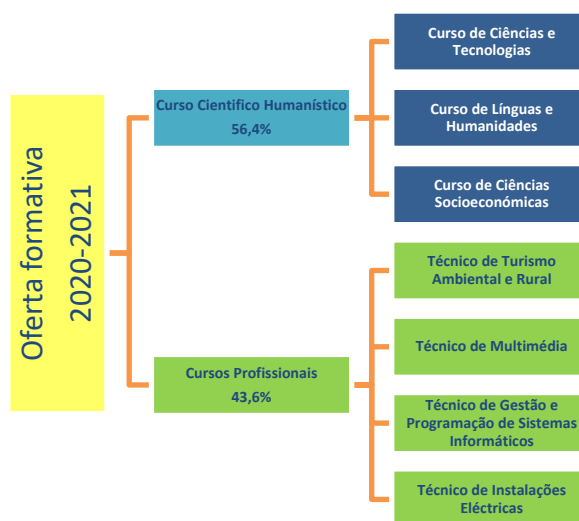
Oferta formativa
2020-2021

Curso Cientifico Humanístico
56,4%

Curso de Ciências e Tecnologias

Curso de Línguas e Humanidades

Curso de Ciências Socioeconómicas

Cursos Profissionais
43,6%

Técnico de Turismo Ambiental e Rural

Técnico de Multimédia

Técnico de Gestão e Programação de Sistemas Informáticos

Técnico de Instalações Eléctricas